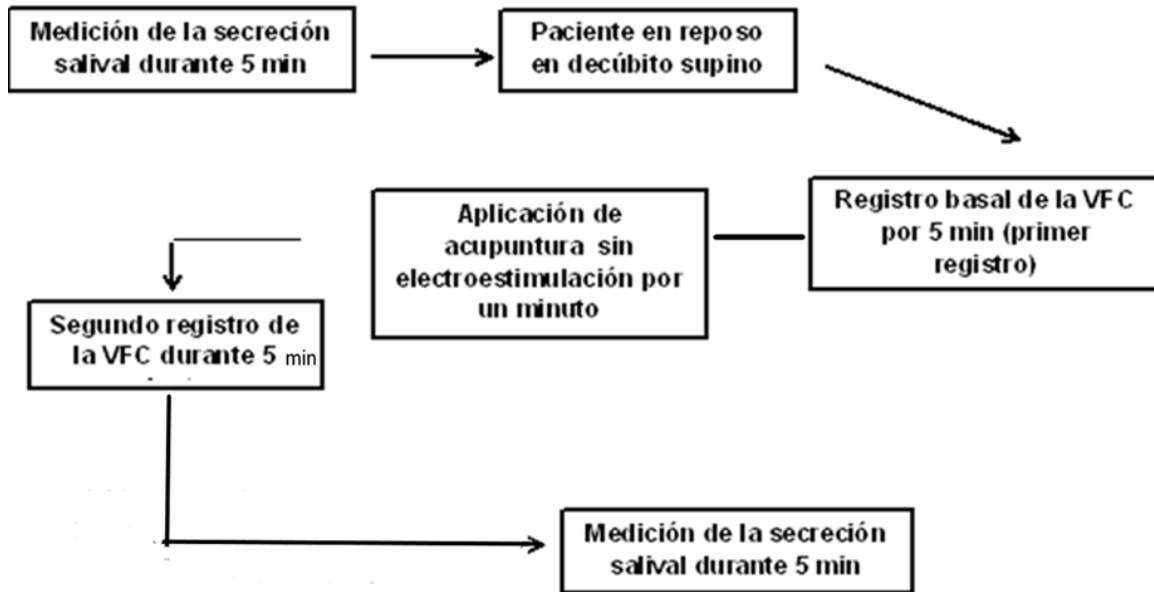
Medición de la secreción salival durante 5 min

Paciente en reposo en decúbito supino

Registro basal de la VFC por 5 min (primer registro)

Aplicación de acupuntura sin electroestimulación por un minuto

Segundo registro de la VFC durante 5 min

Medición de la secreción salival durante 5 min